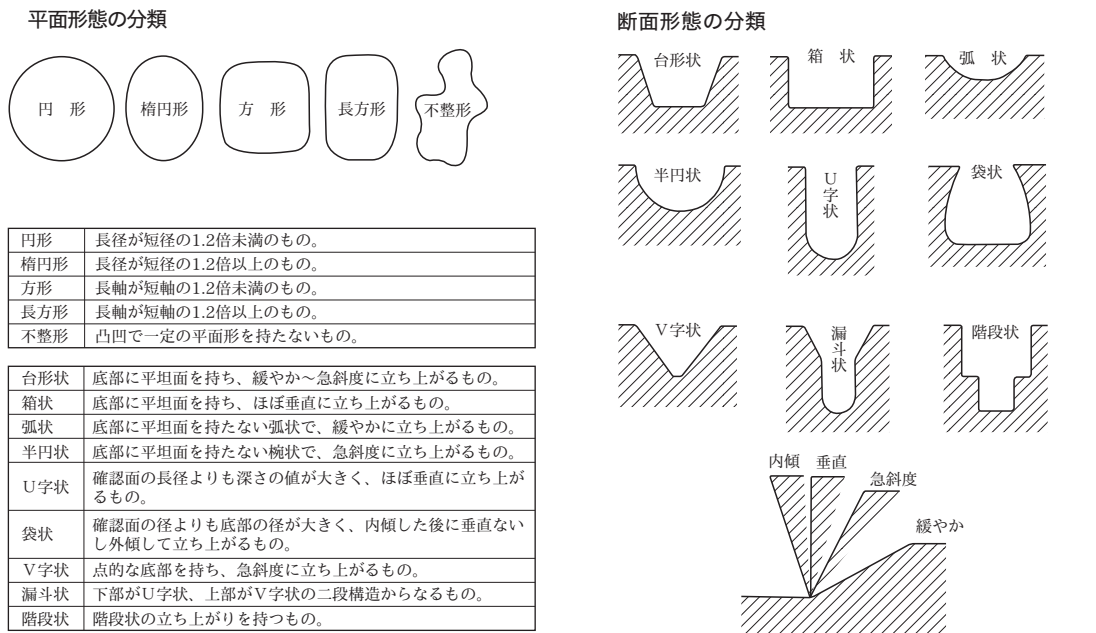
平面形態の分類

円　形

楕円形

方　形

長方形

不整形

| 円形 | 長径が短径の1.2倍未満のもの。 |
|---|---|
| 楕円形 | 長径が短径の1.2倍以上のもの。 |
| 方形 | 長軸が短軸の1.2倍未満のもの。 |
| 長方形 | 長軸が短軸の1.2倍以上のもの。 |
| 不整形 | 凸凹で一定の平面形を持たないもの。 |

| 台形状 | 底部に平坦面を持ち、緩やか〜急斜度に立ち上がるもの。 |
|---|---|
| 箱状 | 底部に平坦面を持ち、ほぼ垂直に立ち上がるもの。 |
| 弧状 | 底部に平坦面を持たない弧状で、緩やかに立ち上がるもの。 |
| 半円状 | 底部に平坦面を持たない椀状で、急斜度に立ち上がるもの。 |
| U字状 | 確認面の長径よりも深さの値が大きく、ほぼ垂直に立ち上がるもの。 |
| 袋状 | 確認面の径よりも底部の径が大きく、内傾した後に垂直ないし外傾して立ち上がるもの。 |
| V字状 | 点的な底部を持ち、急斜度に立ち上がるもの。 |
| 漏斗状 | 下部がU字状、上部がV字状の二段構造からなるもの。 |
| 階段状 | 階段状の立ち上がりを持つもの。 |

断面形態の分類

台形状

箱　状

弧　状

半円状

U字状

袋状

V字状

漏斗状

階段状

内傾　垂直

急斜度

緩やか